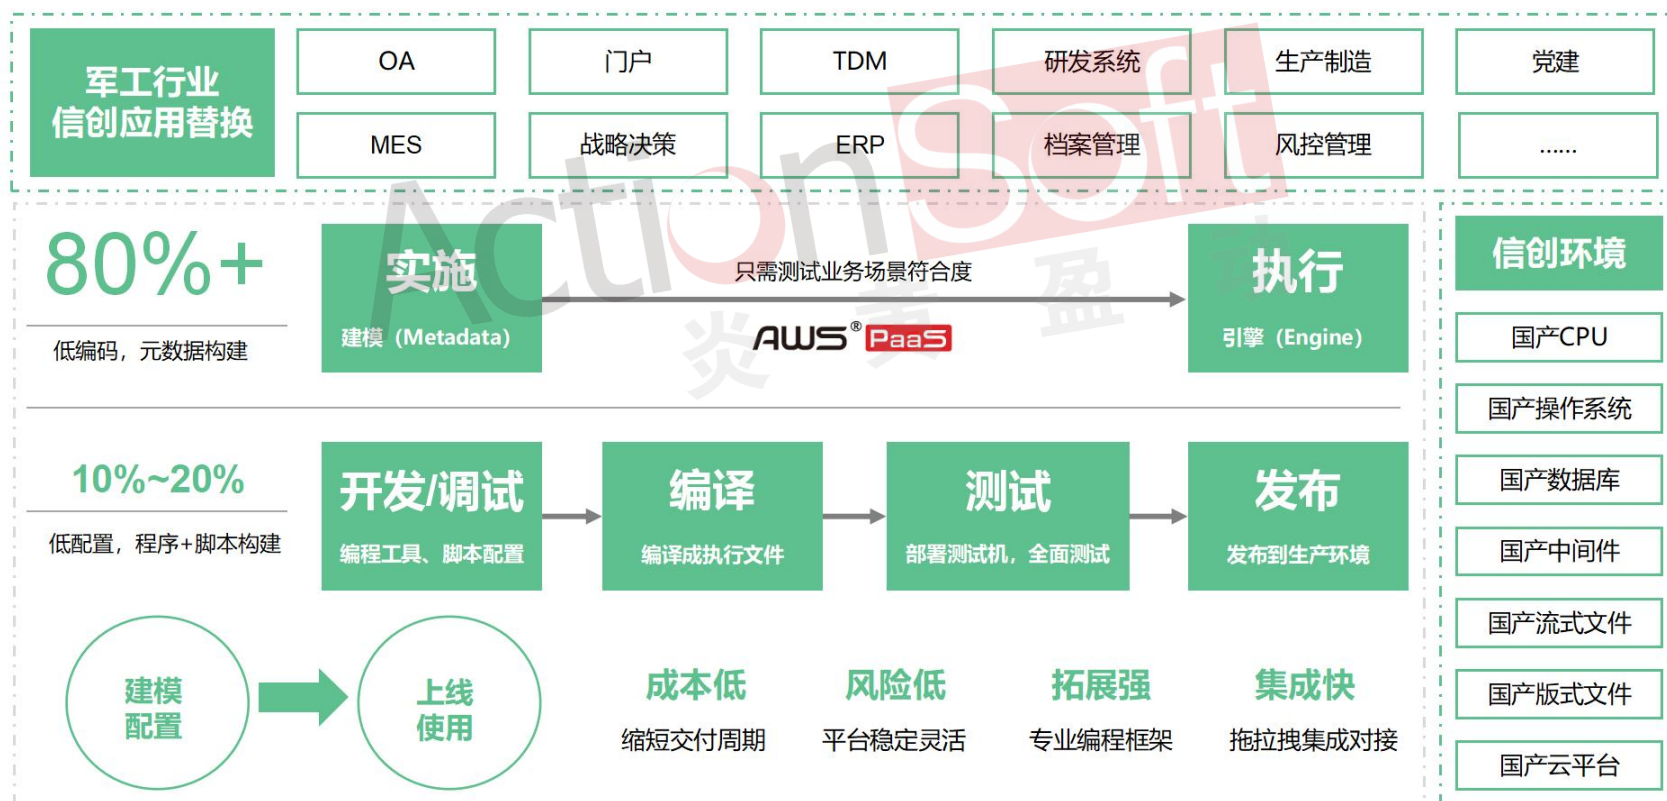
军工行业
信创应用替换

OA

门户

TDM

研发系统

生产制造

党建

MES

战略决策

ERP

档案管理

风控管理

......

ActionSoft 炎黄盈动

80%+

低编码，元数据构建

实施

建模（Metadata）

只需测试业务场景符合度

AWS® PaaS

执行

引擎（Engine）

信创环境

国产CPU

国产操作系统

国产数据库

国产中间件

国产流式文件

国产版式文件

国产云平台

10%~20%

低配置，程序+脚本构建

开发/调试

编程工具、脚本配置

编译

编译成执行文件

测试

部署测试机，全面测试

发布

发布到生产环境

建模
配置

上线
使用

成本低

缩短交付周期

风险低

平台稳定灵活

拓展强

专业编程框架

集成快

拖拉拽集成对接